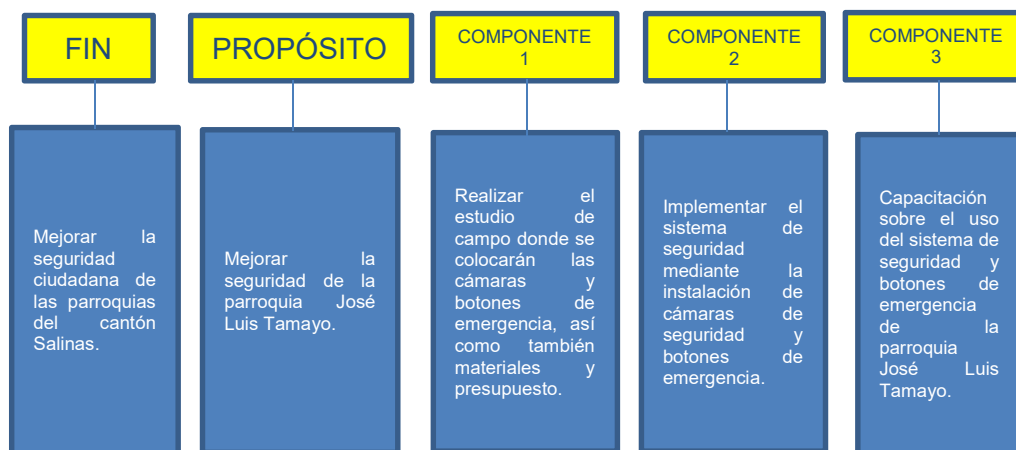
FIN

PROPÓSITO

COMPONENTE 1

COMPONENTE 2

COMPONENTE 3

Mejorar la seguridad ciudadana de las parroquias del cantón Salinas.

Mejorar la seguridad de la parroquia José Luis Tamayo.

Realizar el estudio de campo donde se colocarán las cámaras y botones de emergencia, así como también materiales y presupuesto.

Implementar el sistema de seguridad mediante la instalación de cámaras de seguridad y botones de emergencia.

Capacitación sobre el uso del sistema de seguridad y botones de emergencia de la parroquia José Luis Tamayo.